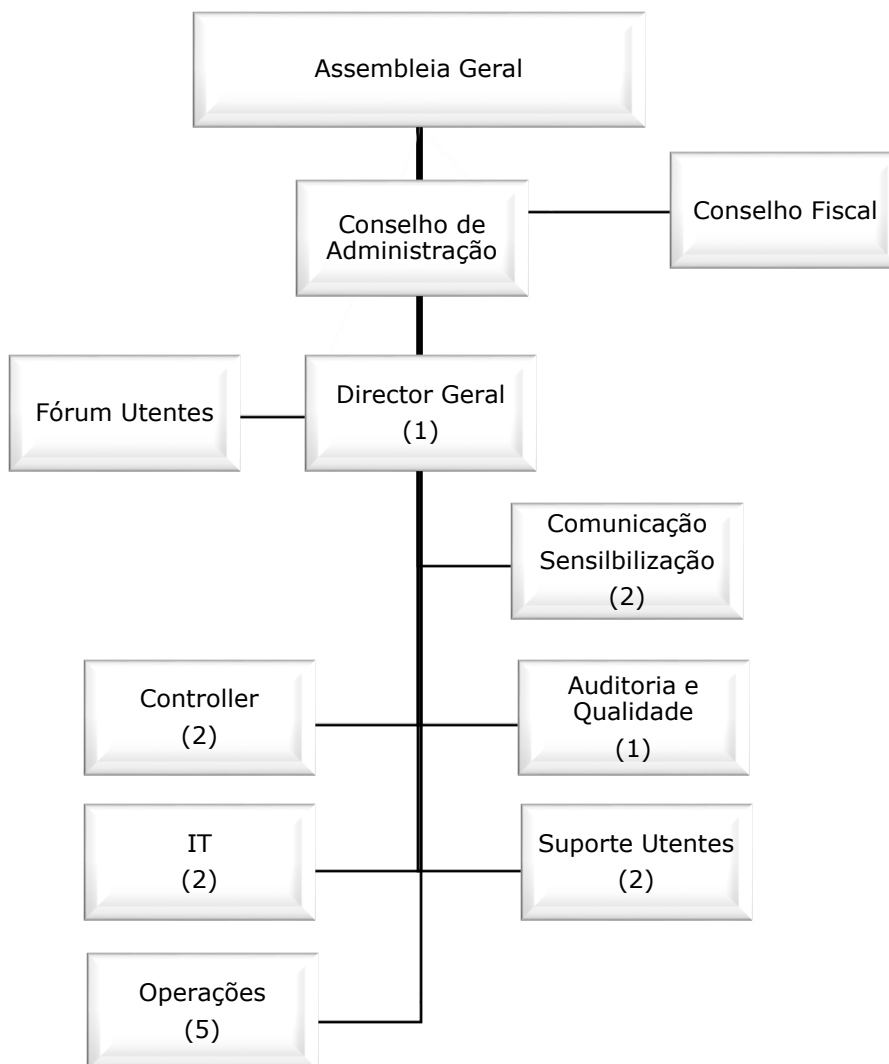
Assembleia Geral

Conselho de Administração

Conselho Fiscal

Fórum Utentes

Director Geral
(1)

Comunicação Sensilbilização
(2)

Controller
(2)

Auditoria e Qualidade
(1)

IT
(2)

Suporte Utentes
(2)

Operações
(5)